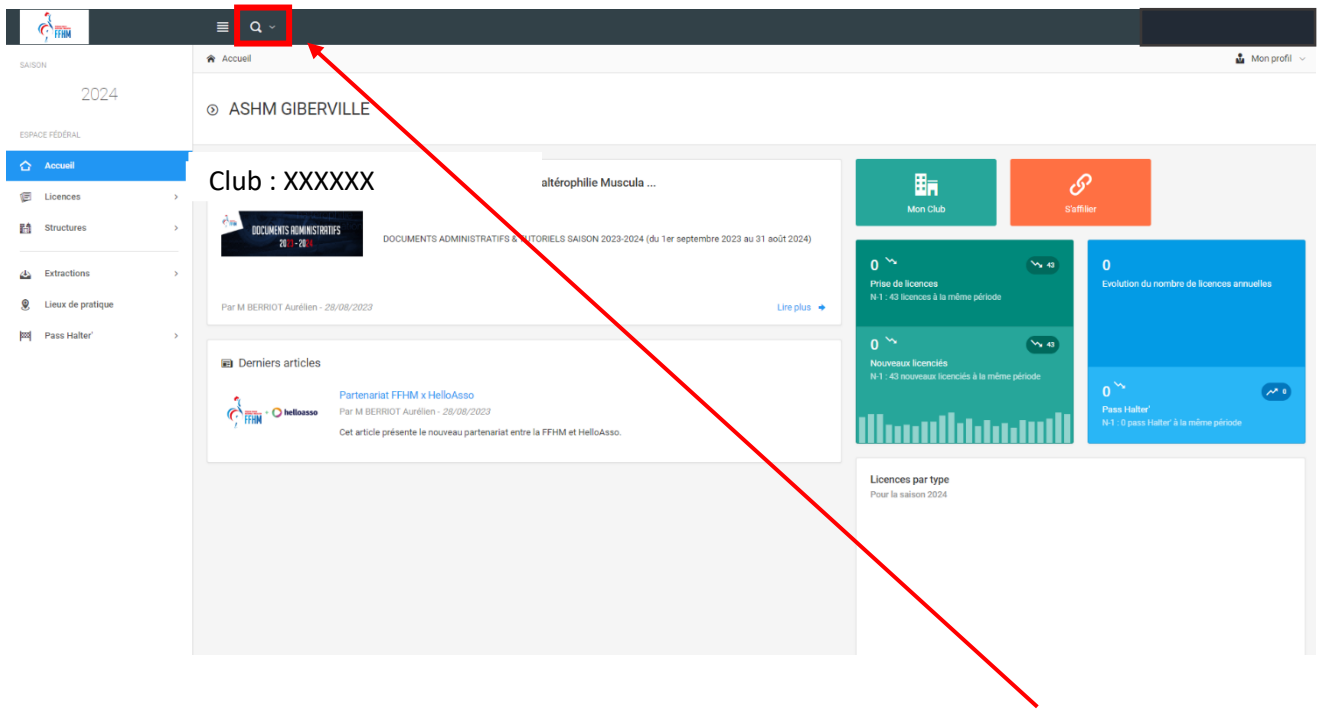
FFHM

SAISON

2024

ESPACE FÉDÉRAL

Accueil

Licences

Structures

Extractions

Lieux de pratique

Pass Halter'

Accueil

Mon profil

ASHM GIBERVILLE

Club : XXXXXX

altérophilie Muscula ...

DOCUMENTS ADMINISTRATIFS 2023-2024

DOCUMENTS ADMINISTRATIFS & TUTORIELS SAISON 2023-2024 (du 1er septembre 2023 au 31 août 2024)

Par M BERRIOT Aurélien - 28/08/2023

Lire plus

Derniers articles

FFHM + helloasso

Partenariat FFHM x HelloAsso

Par M BERRIOT Aurélien - 28/08/2023

Cet article présente le nouveau partenariat entre la FFHM et HelloAsso.

Mon Club

S'affilier

0

43

Prise de licences

N-1 : 43 licences à la même période

0

Evolution du nombre de licences annuelles

0

43

Nouveaux licenciés

N-1 : 43 nouveaux licenciés à la même période

0

0

Pass Halter'

N-1 : 0 pass Halter' à la même période

Licences par type

Pour la saison 2024